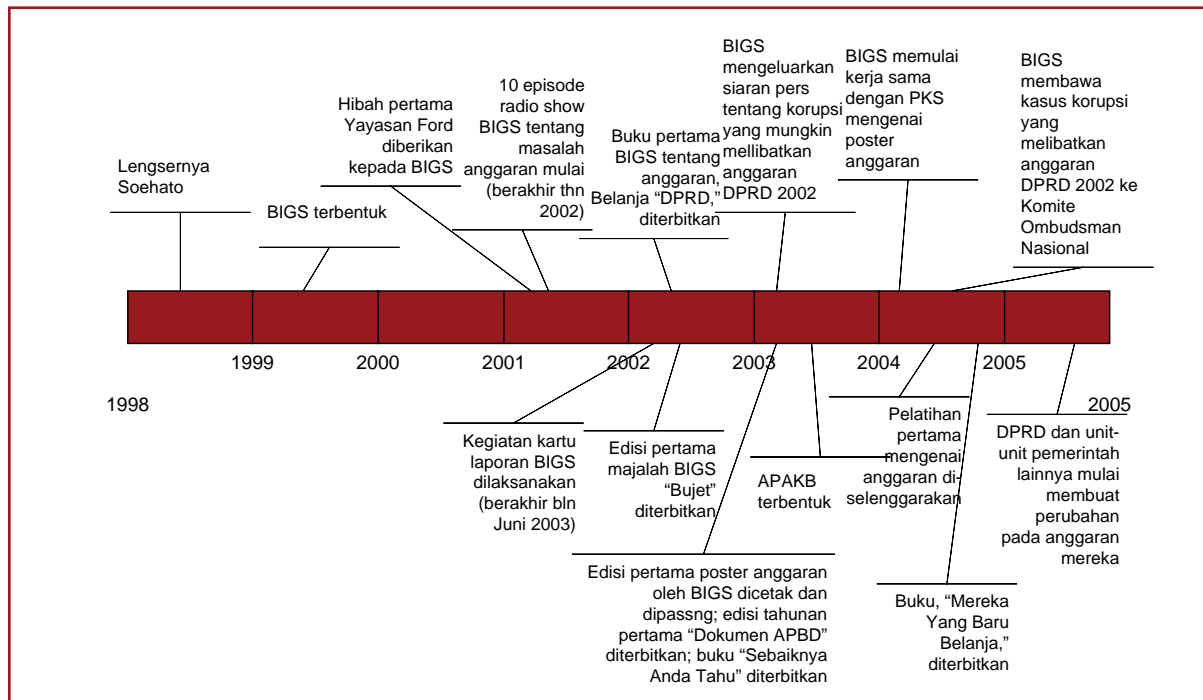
Lengsernya Soehato

BIGS terbentuk

Hibah pertama Yayasan Ford diberikan kepada BIGS

10 episode radio show BIGS tentang masalah anggaran mulai (berakhir thn 2002)

Buku pertama BIGS tentang anggaran, Belanja "DPRD," diterbitkan

BIGS mengeluarkan siaran pers tentang korupsi yang mungkin mellibatkan anggaran DPRD 2002

BIGS memulai kerja sama dengan PKS mengenai poster anggaran

BIGS membawa kasus korupsi yang melibatkan anggaran DPRD 2002 ke Komite Ombudsman Nasional

1998

1999

2000

2001

2002

2003

2004

2005

2005

Kegiatan kartu laporan BIGS dilaksanakan (berakhir bln Juni 2003)

Edisi pertama majalah BIGS "Bujet" diterbitkan

Edisi pertama poster anggaran oleh BIGS dicetak dan dipassng; edisi tahunan pertama "Dokumen APBD" diterbitkan; buku "Sebaiknya Anda Tahu" diterbitkan

APAKB terbentuk

Pelatihan pertama mengenai anggaran diselenggarakan

Buku, "Mereka Yang Baru Belanja," diterbitkan

DPRD dan unit-unit pemerintah lainnya mulai membuat perubahan pada anggaran mereka